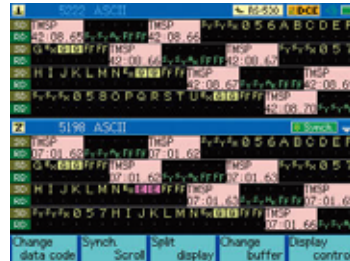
1 5222 ASCII RS-530 DCE

SD TMSP 42:08.65 056ABCDEF
RD TMSP 42:08.66
SD G FFFF TMSP 42:08.66 TMSP 42:08.67
RD
SD HIJKLMN TMSP 42:08.67 TMSP
RD 42:08.67
SD 0580PQRSTU FFFF TMSP
RD 42:08.70

2 5198 ASCII Synch.

SD TMSP 07:01.63 056ABCDEF
RD TMSP 07:01.63
SD G FFFF TMSP 07:01.63 TMSP 07:01.63
RD
SD HIJKLMN TMSP 07:01.63 TMSP
RD 07:01.63
SD 057HIJKLMN FFFF TMSP
RD 07:01.66

Change data code | Synch. Scroll | Split display | Change buffer | Display control